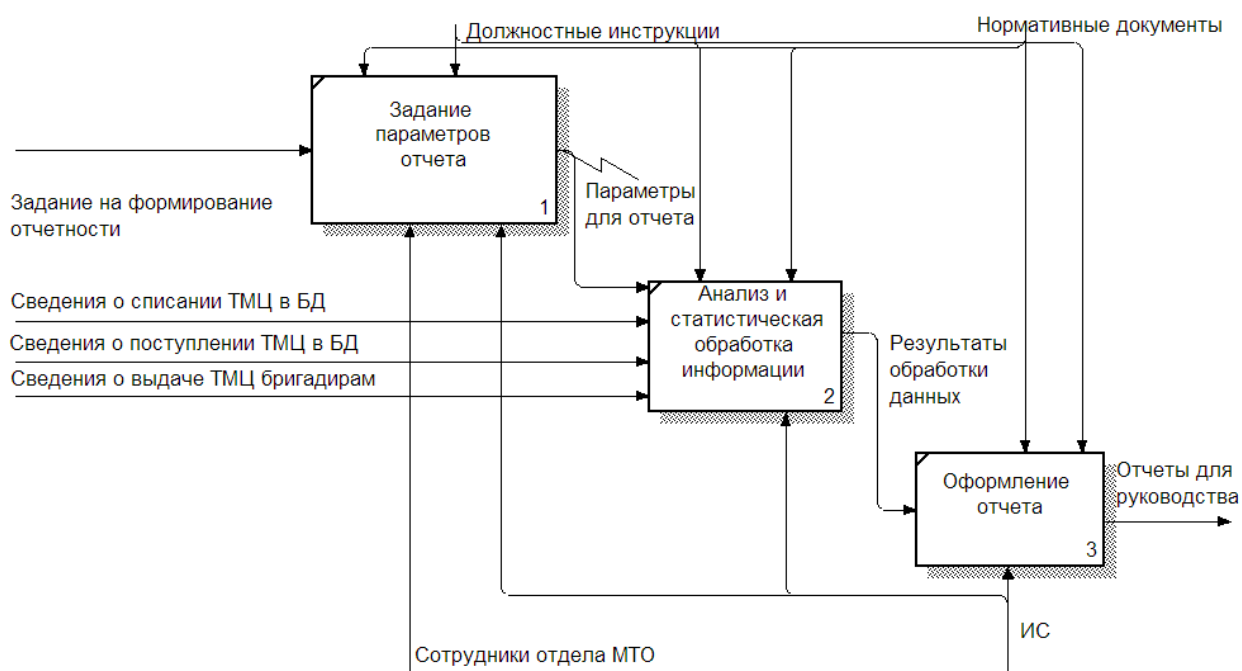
Должностные инструкции

Нормативные документы

Задание параметров отчета

1

Задание на формирование отчетности

Параметры для отчета

Сведения о списании ТМЦ в БД

Сведения о поступлении ТМЦ в БД

Сведения о выдаче ТМЦ бригадирам

Анализ и статистическая обработка информации

2

Результаты обработки данных

Оформление отчета

3

Отчеты для руководства

ИС

Сотрудники отдела МТО